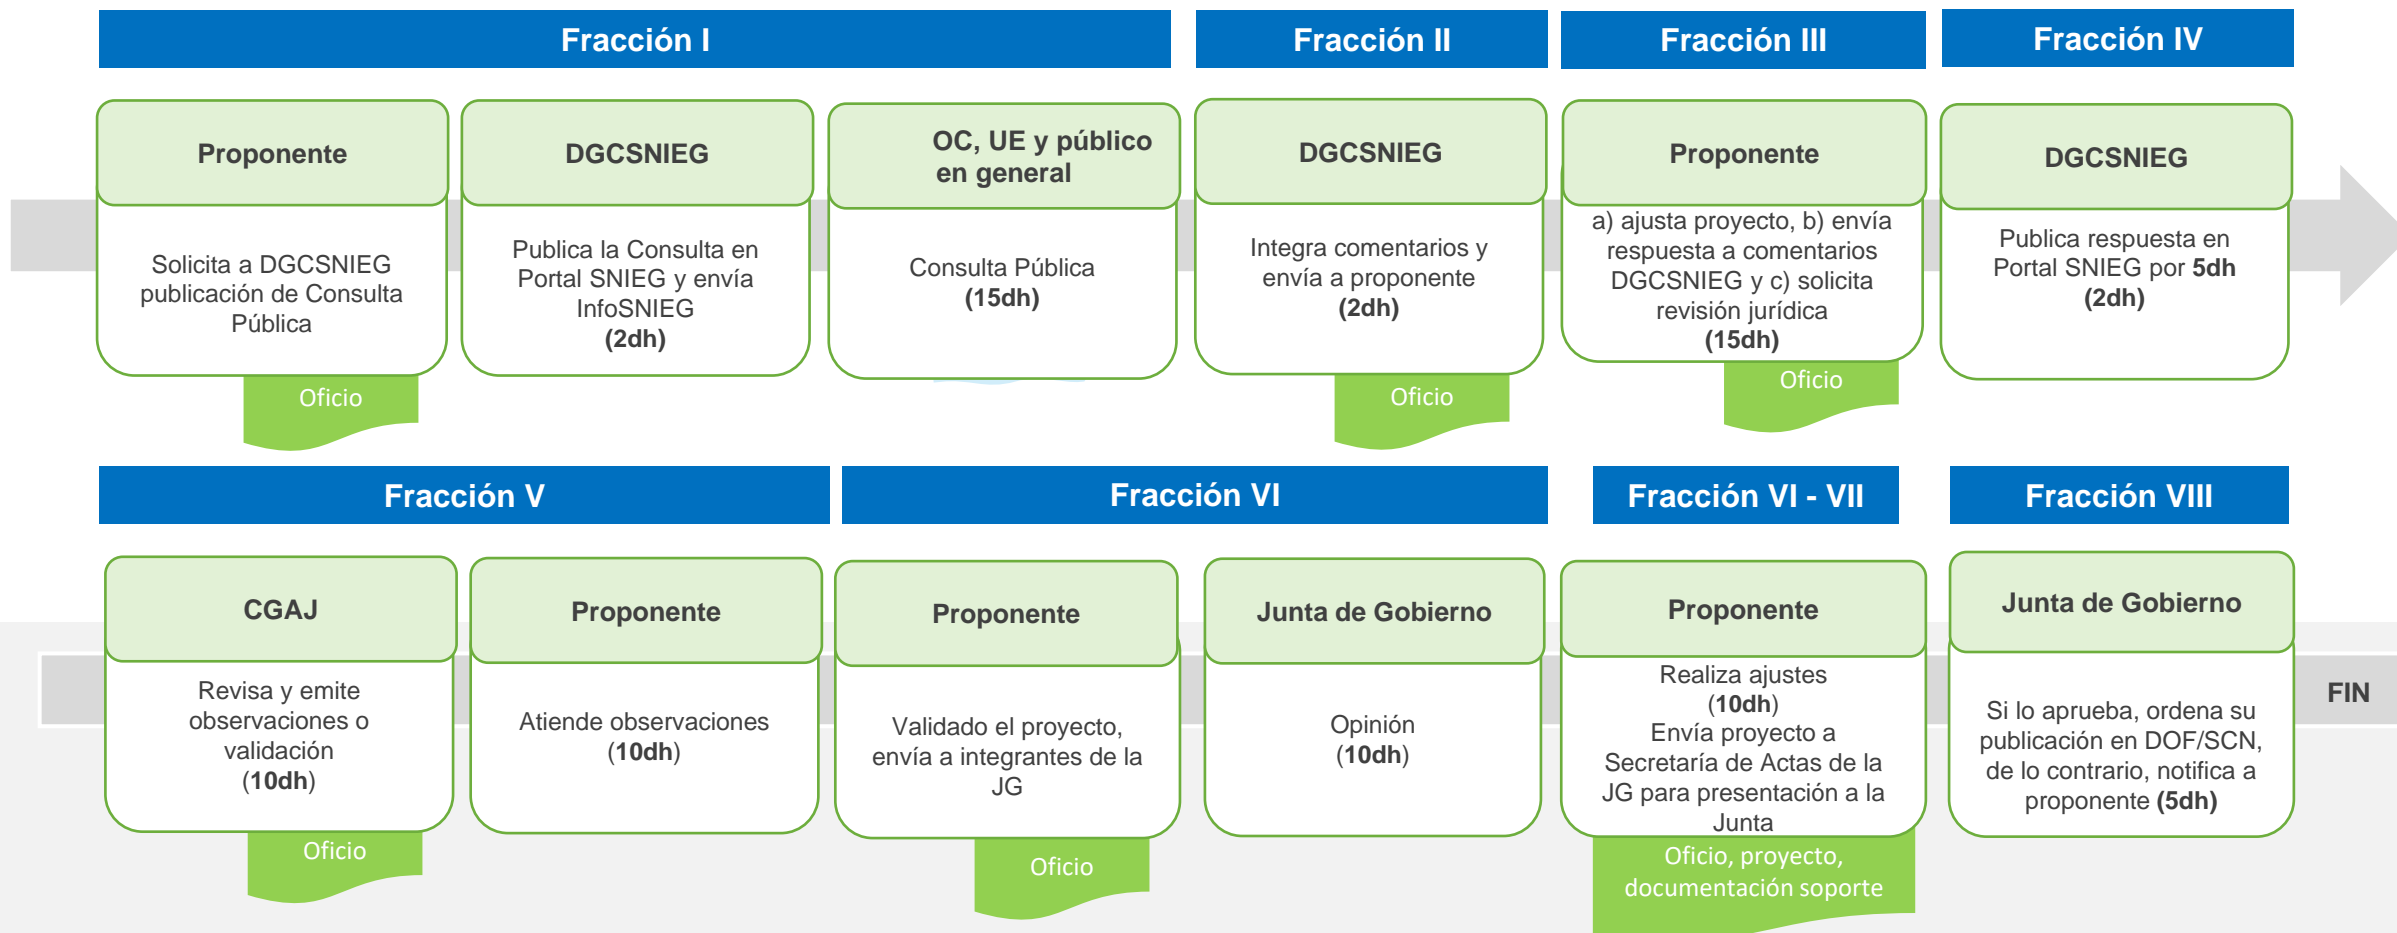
Fracción I

Fracción II

Fracción III

Fracción IV

Proponente

Solicita a DGCSNIEG publicación de Consulta Pública

Oficio

DGCSNIEG

Publica la Consulta en Portal SNIEG y envía InfoSNIEG (2dh)

OC, UE y público en general

Consulta Pública (15dh)

DGCSNIEG

Integra comentarios y envía a proponente (2dh)

Oficio

Proponente

a) ajusta proyecto, b) envía respuesta a comentarios DGCSNIEG y c) solicita revisión jurídica (15dh)

Oficio

DGCSNIEG

Publica respuesta en Portal SNIEG por 5dh (2dh)

Fracción V

Fracción VI

Fracción VI - VII

Fracción VIII

CGAJ

Revisa y emite observaciones o validación (10dh)

Oficio

Proponente

Atiende observaciones (10dh)

Proponente

Validado el proyecto, envía a integrantes de la JG

Oficio

Junta de Gobierno

Opinión (10dh)

Proponente

Realiza ajustes (10dh)
Envía proyecto a Secretaría de Actas de la JG para presentación a la Junta

Oficio, proyecto, documentación soporte

Junta de Gobierno

Si lo aprueba, ordena su publicación en DOF/SCN, de lo contrario, notifica a proponente (5dh)

FIN